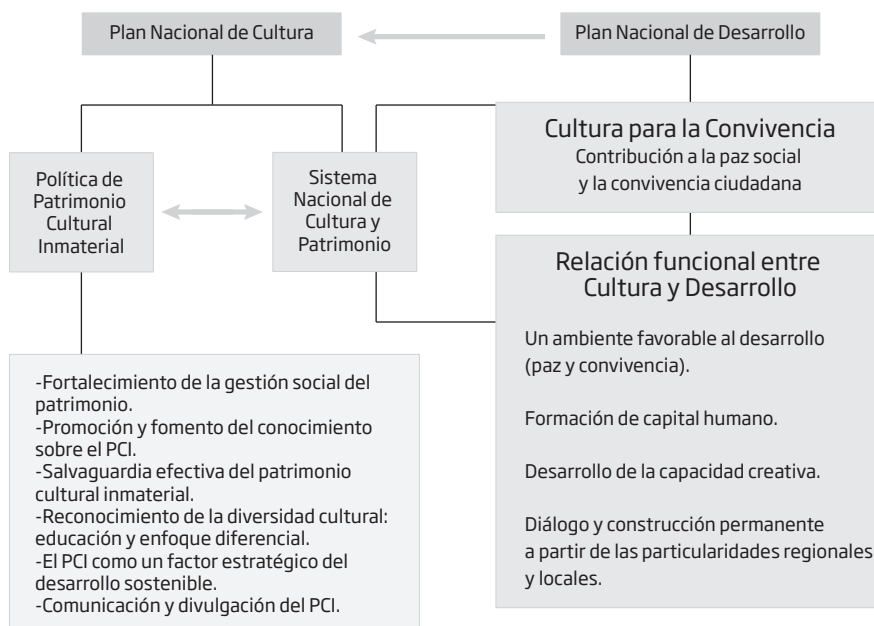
Plan Nacional de Cultura

Plan Nacional de Desarrollo

Política de Patrimonio Cultural Inmaterial

Sistema Nacional de Cultura y Patrimonio

Cultura para la Convivencia
Contribución a la paz social y la convivencia ciudadana

Relación funcional entre Cultura y Desarrollo

Un ambiente favorable al desarrollo (paz y convivencia).

Formación de capital humano.

Desarrollo de la capacidad creativa.

Diálogo y construcción permanente a partir de las particularidades regionales y locales.

-Fortalecimiento de la gestión social del patrimonio.
-Promoción y fomento del conocimiento sobre el PCI.
-Salvaguardia efectiva del patrimonio cultural inmaterial.
-Reconocimiento de la diversidad cultural: educación y enfoque diferencial.
-El PCI como un factor estratégico del desarrollo sostenible.
-Comunicación y divulgación del PCI.